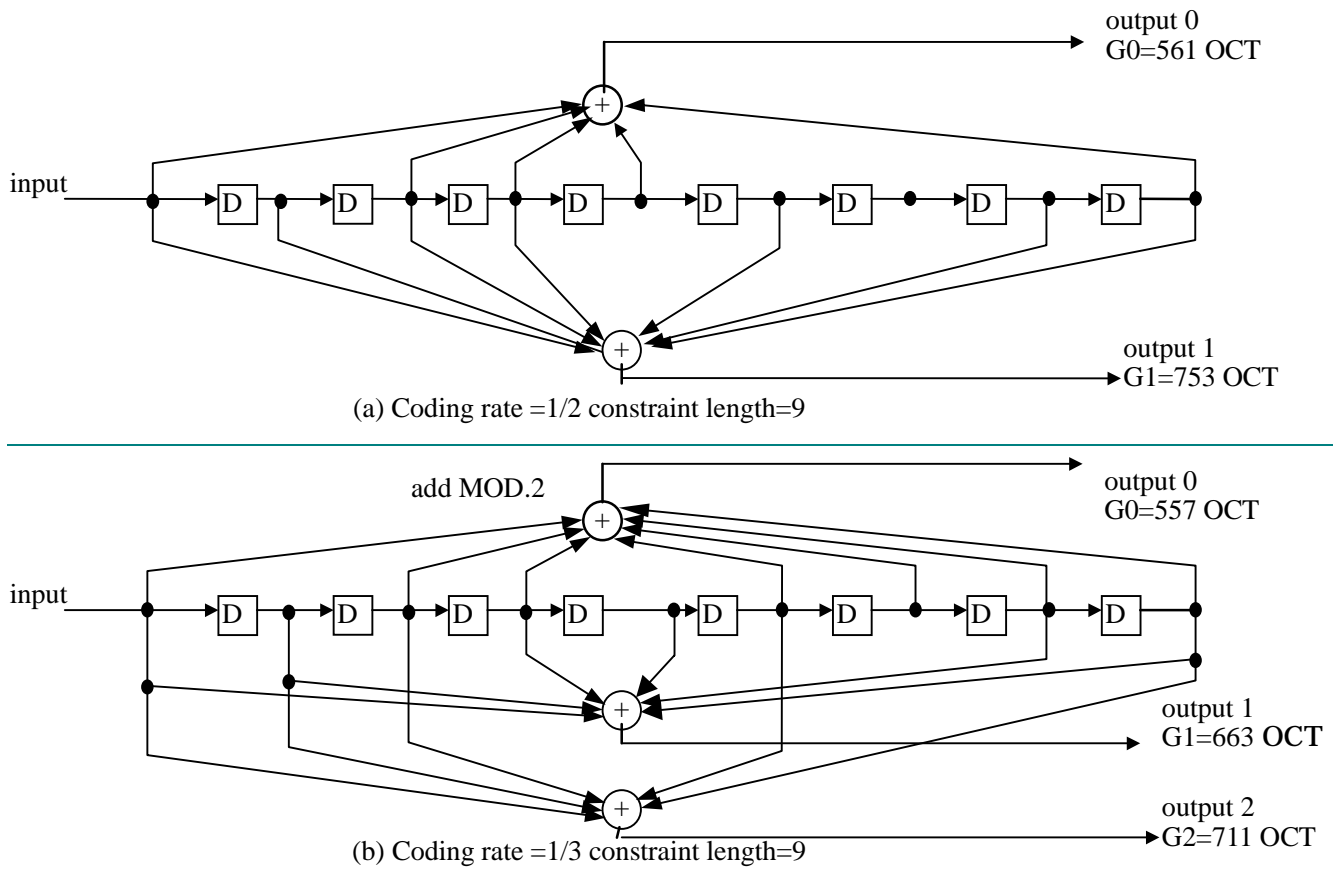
output 0
G0=561 OCT

input

D D D D D D D D

+

+

output 1
G1=753 OCT

(a) Coding rate =1/2 constraint length=9

add MOD.2

output 0
G0=557 OCT

input

D D D D D D D D

+

+

+

output 1
G1=663 OCT

output 2
G2=711 OCT

(b) Coding rate =1/3 constraint length=9